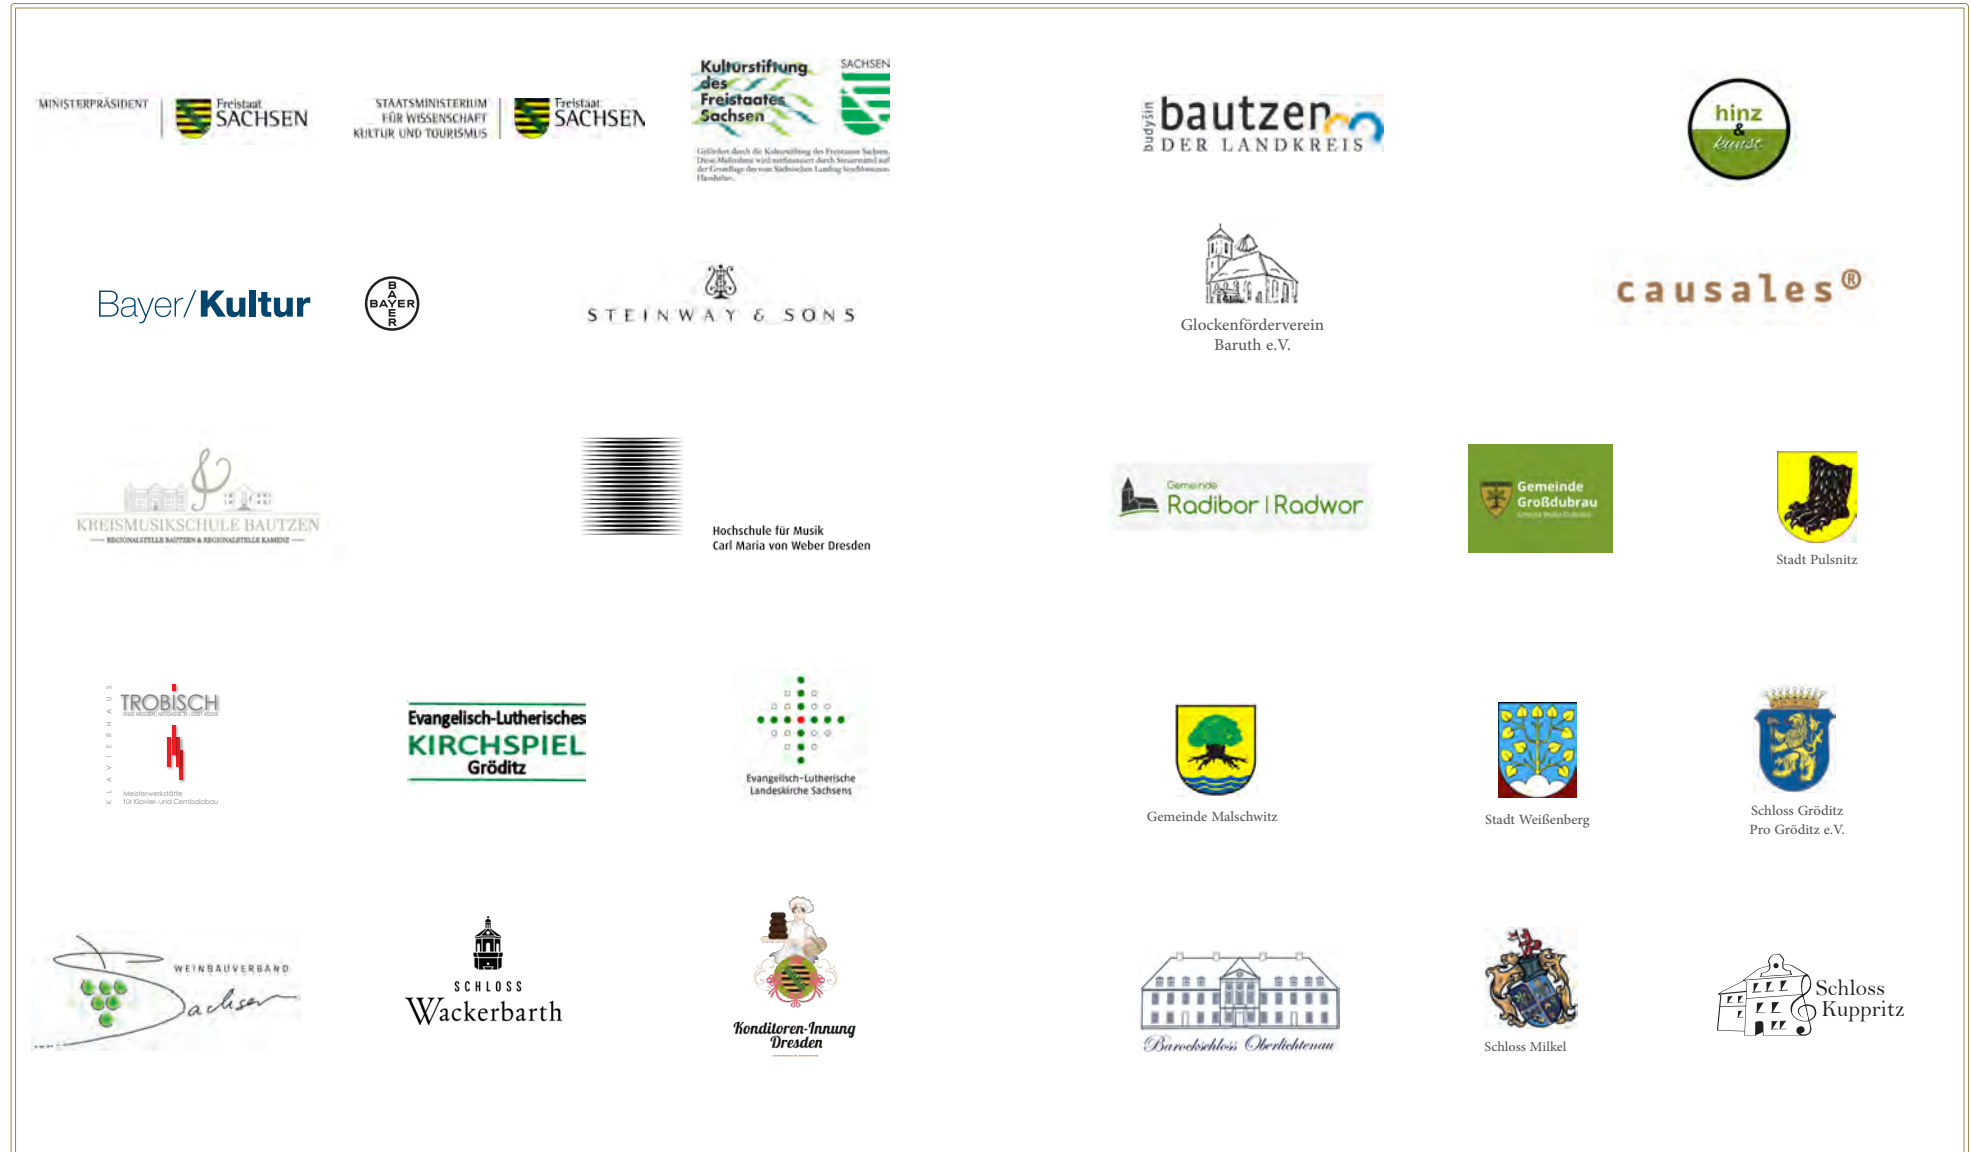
MINISTERPRÄSIDENT Freistaat SACHSEN

STAATSMINISTERIUM FÜR WISSENSCHAFT KULTUR UND TOURISMUS Freistaat SACHSEN

Kulturstiftung des Freistaates Sachsen SACHSEN

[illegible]

budyšin bautzen DER LANDKREIS

hinz & kunst

Bayer/Kultur

BAYER

STEINWAY & SONS

Glockenförderverein Baruth e.V.

causales®

KREISMUSIKSCHULE BAUTZEN

REGIONALSTELLE BAUTZEN & REGIONALSTELLE KAMENZ

Hochschule für Musik Carl Maria von Weber Dresden

Gemeinde Radibor | Radwor

Gemeinde Großdubrau

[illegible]

Stadt Pulsnitz

KLAVIERHAUS TROBISCH

Meisterwerkstätte für Klavier- und Cembalobau

Evangelisch-Lutherisches KIRCHSPIEL Gröditz

Evangelisch-Lutherische Landeskirche Sachsens

Gemeinde Malschwitz

Stadt Weißenberg

Schloss Gröditz Pro Gröditz e.V.

WEINBAUVERBAND Sachsen

SCHLOSS Wackerbarth

Konditoren-Innung Dresden

Barockschloss Oberlichtenau

Schloss Milkel

Schloss Kuppritz